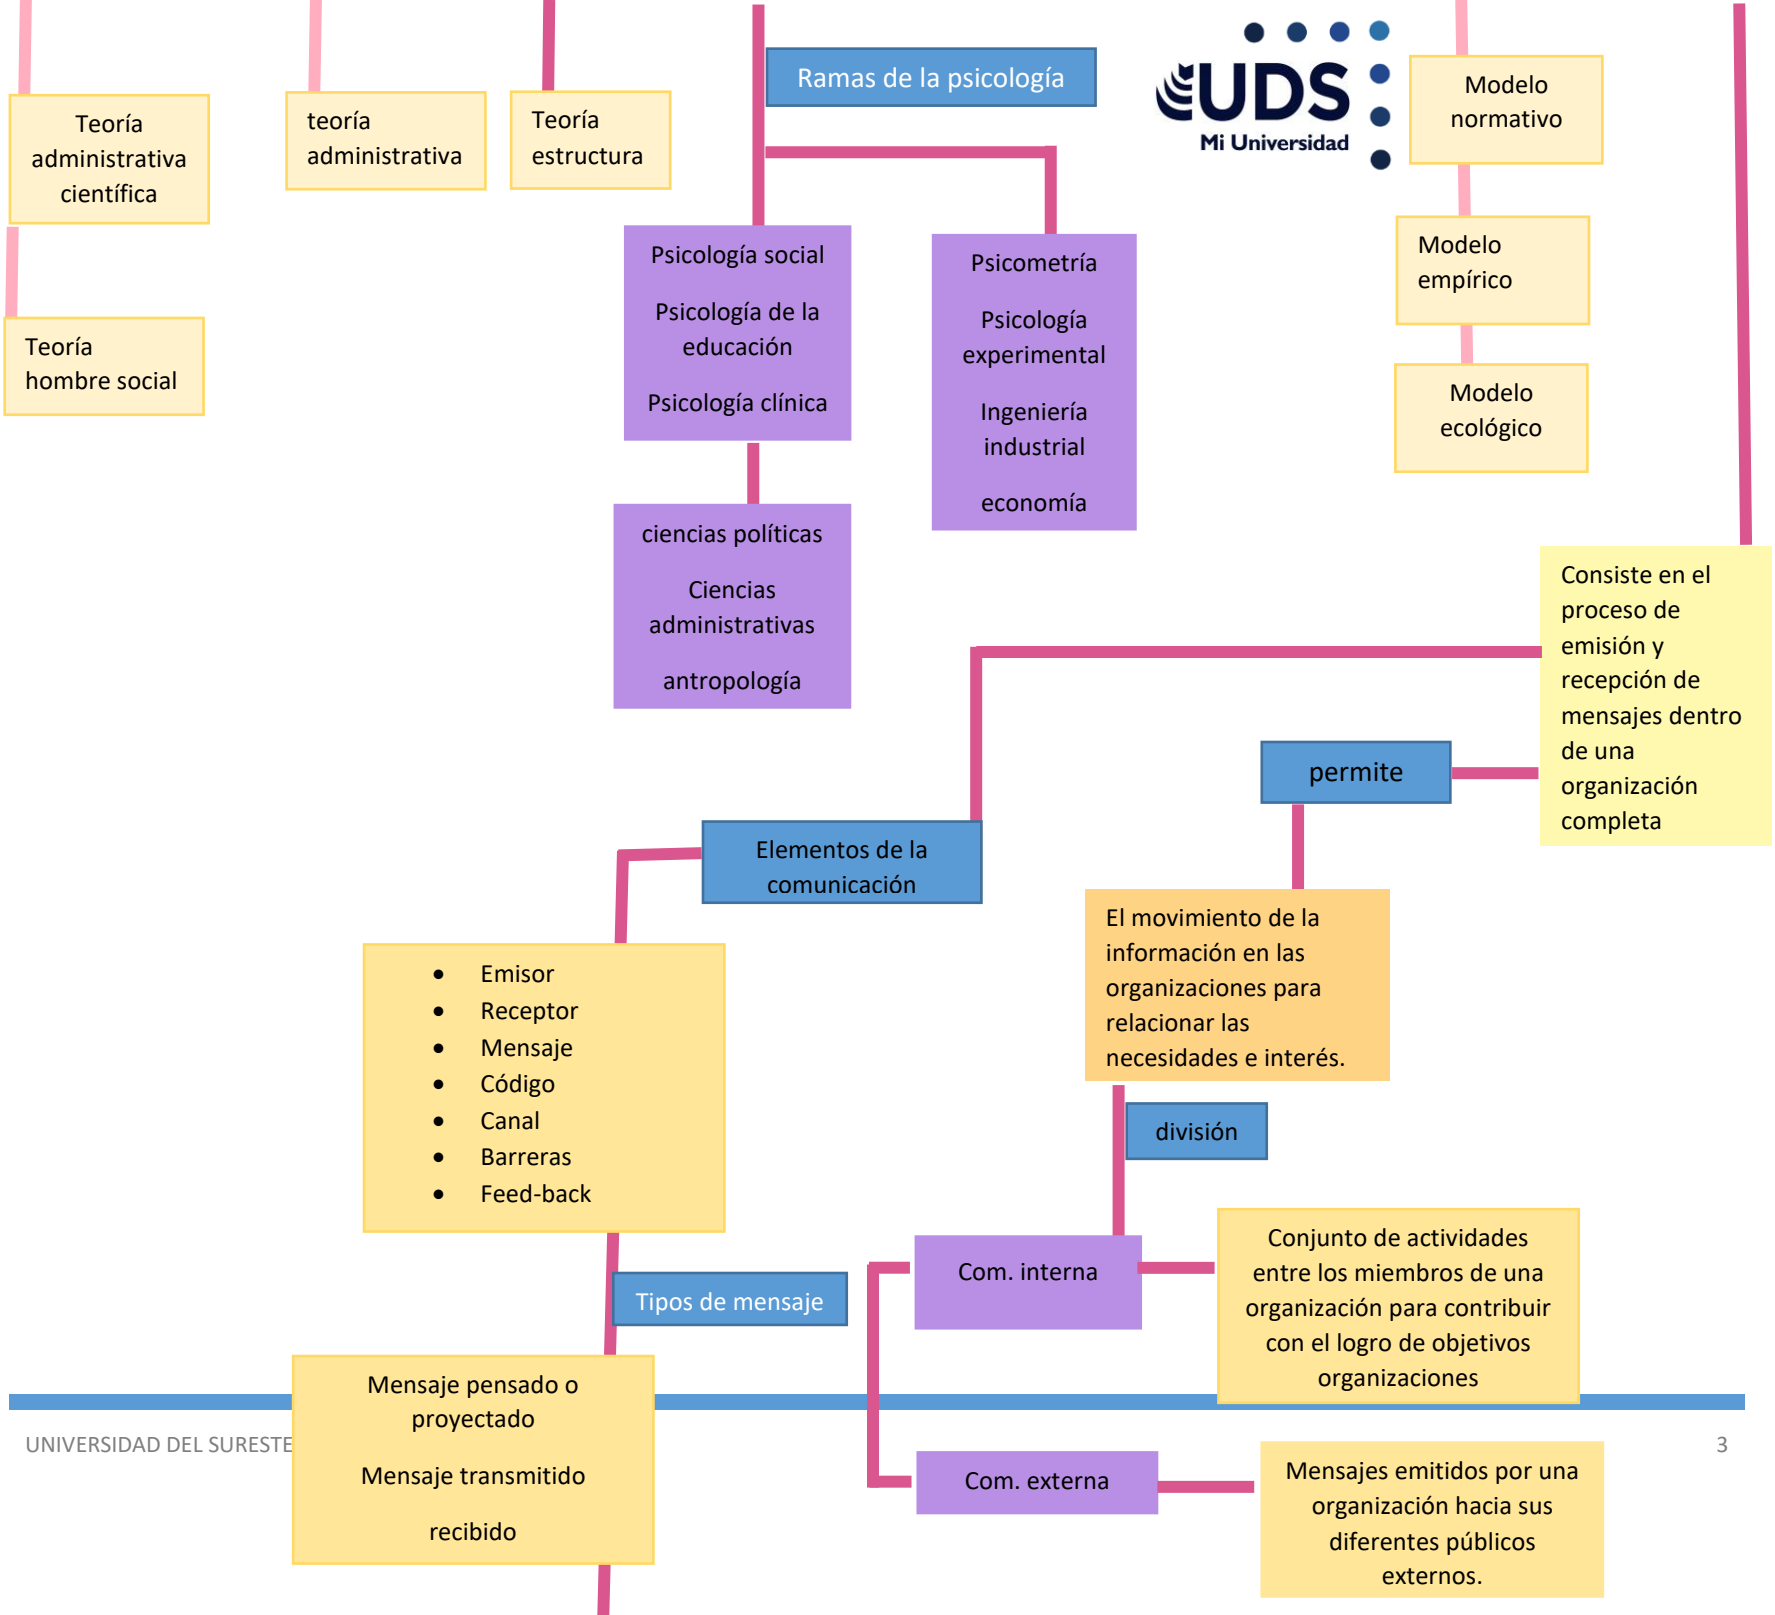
Teoría administrativa científica

teoría administrativa

Teoría estructura

Ramas de la psicología

UDS
Mi Universidad

Modelo normativo

Teoría hombre social

Psicología social

Psicología de la educación

Psicología clínica

Psicometría

Psicología experimental

Ingeniería industrial

economía

Modelo empírico

Modelo ecológico

ciencias políticas

Ciencias administrativas

antropología

Consiste en el proceso de emisión y recepción de mensajes dentro de una organización completa

permite

Elementos de la comunicación

El movimiento de la información en las organizaciones para relacionar las necesidades e interés.

- Emisor
- Receptor
- Mensaje
- Código
- Canal
- Barreras
- Feed-back

división

Com. interna

Conjunto de actividades entre los miembros de una organización para contribuir con el logro de objetivos organizaciones

Tipos de mensaje

Mensaje pensado o proyectado

Mensaje transmitido

recibido

UNIVERSIDAD DEL SURESTE

3

Com. externa

Mensajes emitidos por una organización hacia sus diferentes públicos externos.